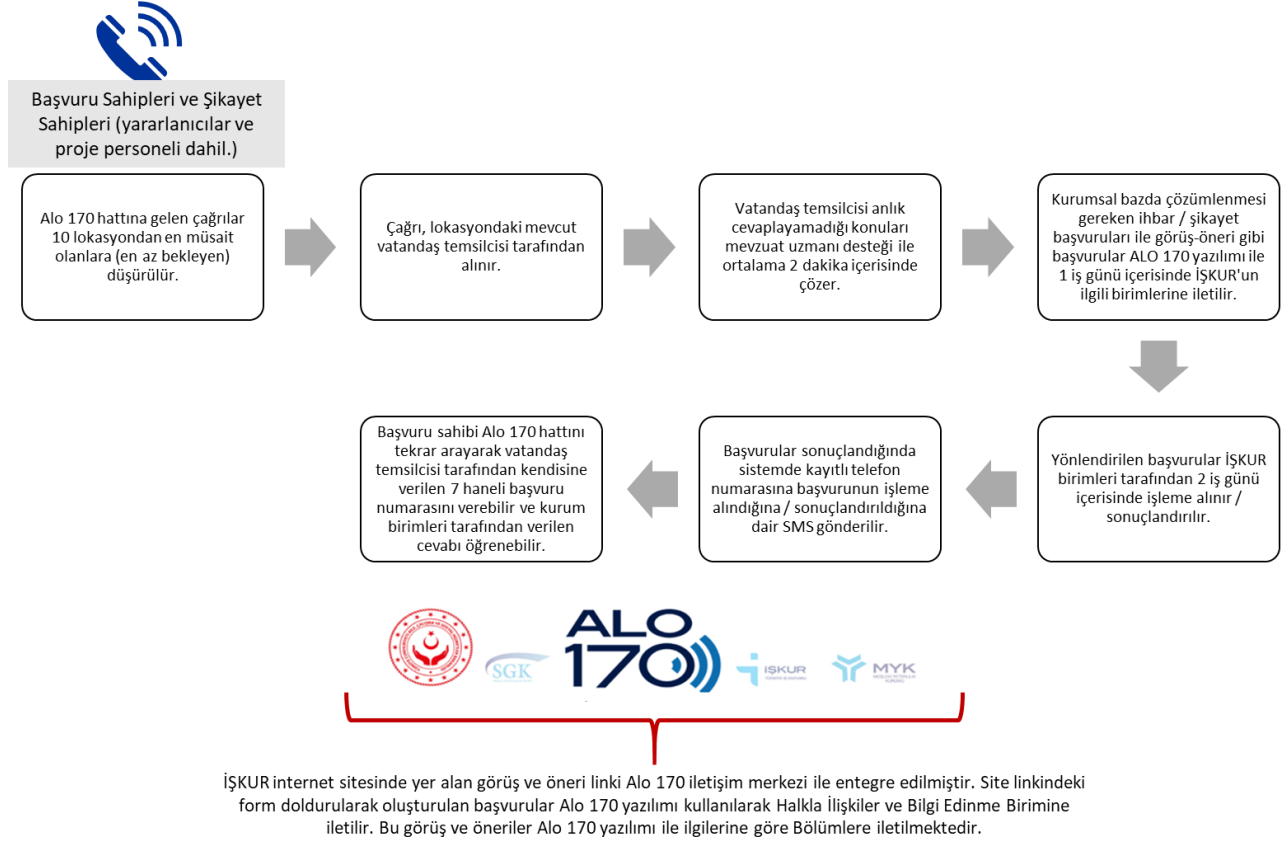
Başvuru Sahipleri ve Şikayet Sahipleri (yararlanıcılar ve proje personeli dahil.)

Alo 170 hattına gelen çağrılar 10 lokasyondan en müsait olanlara (en az bekleyen) düşürülür.

Çağrı, lokasyondaki mevcut vatandaş temsilcisi tarafından alınır.

Vatandaş temsilcisi anlık cevaplayamadığı konuları mevzuat uzmanı desteği ile ortalama 2 dakika içerisinde çözer.

Kurumsal bazda çözümlenmesi gereken ihbar / şikayet başvuruları ile görüş-öneri gibi başvurular ALO 170 yazılımı ile 1 iş günü içerisinde İŞKUR'un ilgili birimlerine iletilir.

Yönlendirilen başvurular İŞKUR birimleri tarafından 2 iş günü içerisinde işleme alınır / sonuçlandırılır.

Başvurular sonuçlandığında sistemde kayıtlı telefon numarasına başvurunun işleme alındığına / sonuçlandırıldığına dair SMS gönderilir.

Başvuru sahibi Alo 170 hattını tekrar arayarak vatandaş temsilcisi tarafından kendisine verilen 7 haneli başvuru numarasını verebilir ve kurum birimleri tarafından verilen cevabı öğrenebilir.

SGK

ALO 170

İŞKUR

MYK

İŞKUR internet sitesinde yer alan görüş ve öneri linki Alo 170 iletişim merkezi ile entegre edilmiştir. Site linkindeki form doldurularak oluşturulan başvurular Alo 170 yazılımı kullanılarak Halkla İlişkiler ve Bilgi Edinme Birimine iletilir. Bu görüş ve öneriler Alo 170 yazılımı ile ilgilerine göre Bölümlere iletilmektedir.